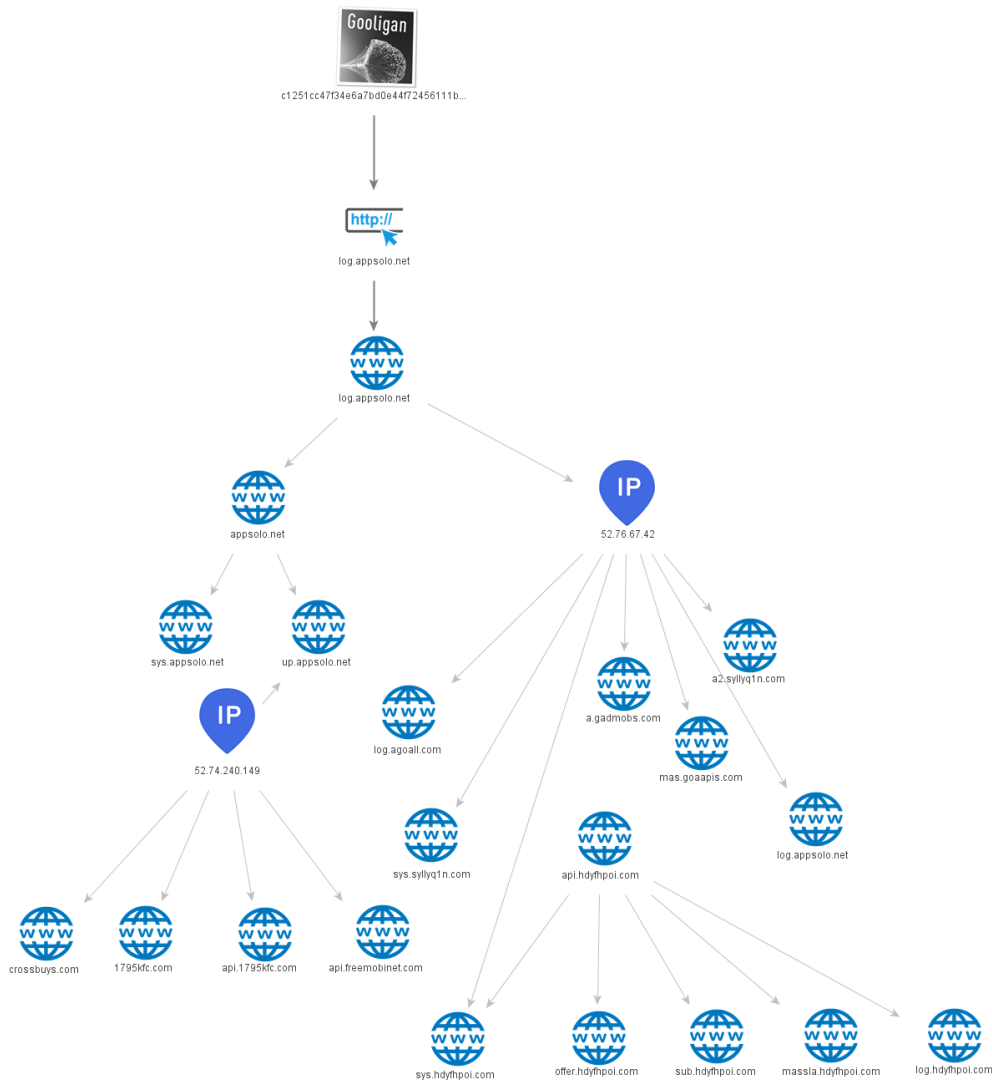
Gooligan

c1251cc47f34e6a7bd0e44f72456111b...

http://

log.appsolo.net

WWW

log.appsolo.net

WWW

appsolo.net

IP

52.76.67.42

WWW

sys.appsolo.net

WWW

up.appsolo.net

IP

52.74.240.149

WWW

log.agoall.com

WWW

a.gadmobs.com

WWW

a2.syllyq1n.com

WWW

mas.goaapis.com

WWW

log.appsolo.net

WWW

sys.syllyq1n.com

WWW

api.hdyfhpoi.com

WWW

crossbuys.com

WWW

1795kfc.com

WWW

api.1795kfc.com

WWW

api.freemobinet.com

WWW

sys.hdyfhpoi.com

WWW

offer.hdyfhpoi.com

WWW

sub.hdyfhpoi.com

WWW

massla.hdyfhpoi.com

WWW

log.hdyfhpoi.com